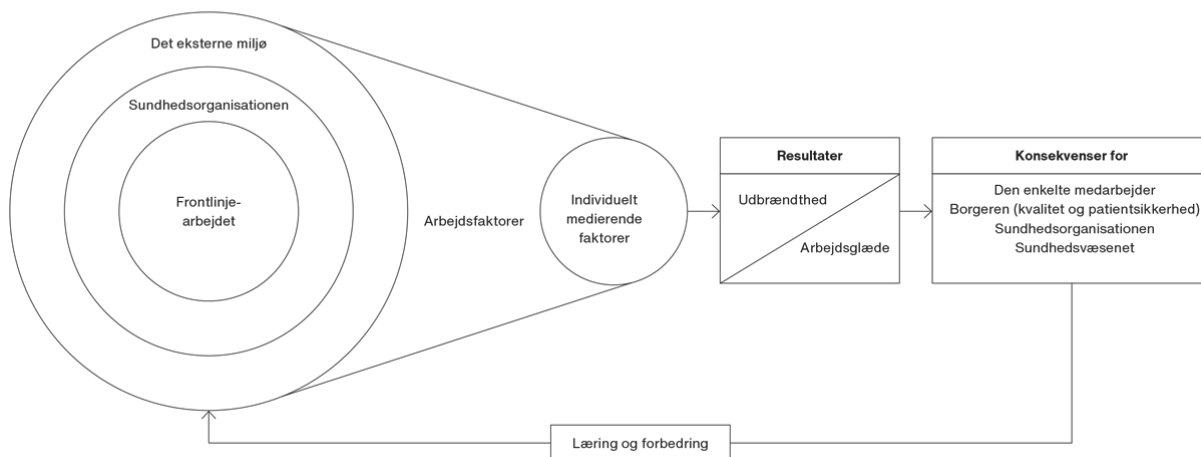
Det eksterne miljø

Sundhedsorganisationen

Frontlinjearbejdet

Arbejdsfaktorer

Individuelt medierende faktorer

Resultater

Udbrændthed

Arbejdsglæde

Konsekvenser for

Den enkelte medarbejder
Borgeren (kvalitet og patientsikkerhed)
Sundhedsorganisationen
Sundhedsvæsenet

Læring og forbedring